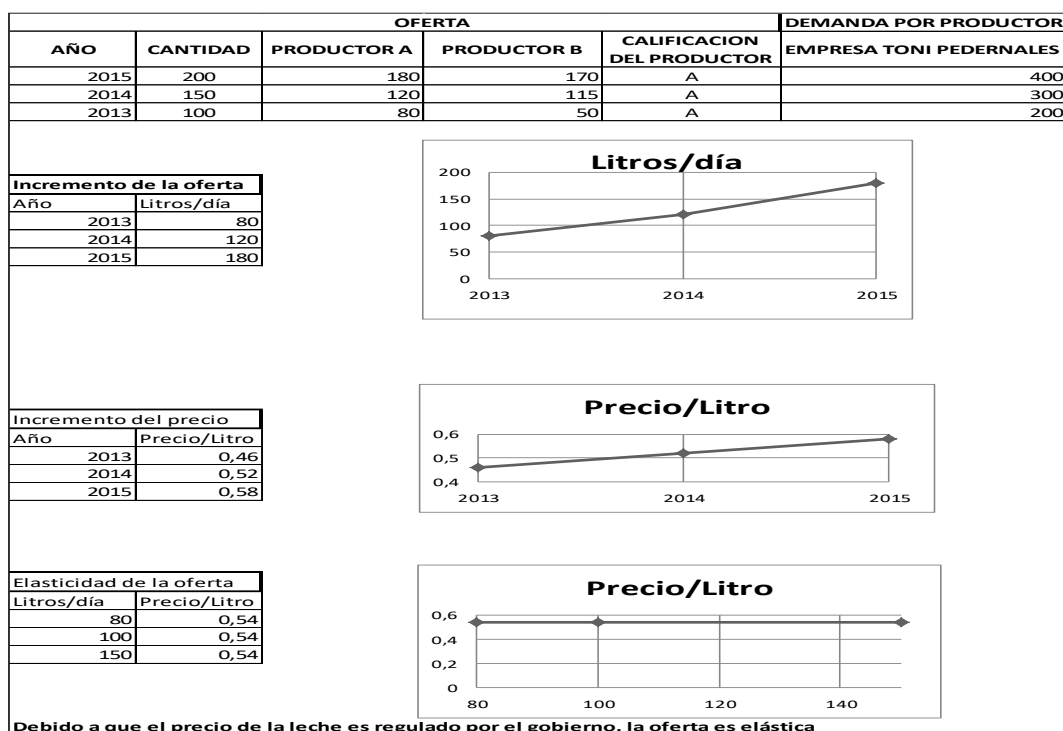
| | OFERTA | | | | DEMANDA POR PRODUCTOR |
|---|---|---|---|---|---|
| AÑO | CANTIDAD | PRODUCTOR A | PRODUCTOR B | CALIFICACION DEL PRODUCTOR | EMPRESA TONI PEDERNALES |
| 2015 | 200 | 180 | 170 | A | 400 |
| 2014 | 150 | 120 | 115 | A | 300 |
| 2013 | 100 | 80 | 50 | A | 200 |

Incremento de la oferta

| Año | Litros/día |
|---|---|
| 2013 | 80 |
| 2014 | 120 |
| 2015 | 180 |

Litros/día
200
150
100
50
0
2013 2014 2015

Incremento del precio

| Año | Precio/Litro |
|---|---|
| 2013 | 0,46 |
| 2014 | 0,52 |
| 2015 | 0,58 |

Precio/Litro
0,6
0,5
0,4
2013 2014 2015

Elasticidad de la oferta

| Litros/día | Precio/Litro |
|---|---|
| 80 | 0,54 |
| 100 | 0,54 |
| 150 | 0,54 |

Precio/Litro
0,6
0,4
0,2
0
80 100 120 140

Debido a que el precio de la leche es regulado por el gobierno, la oferta es elástica